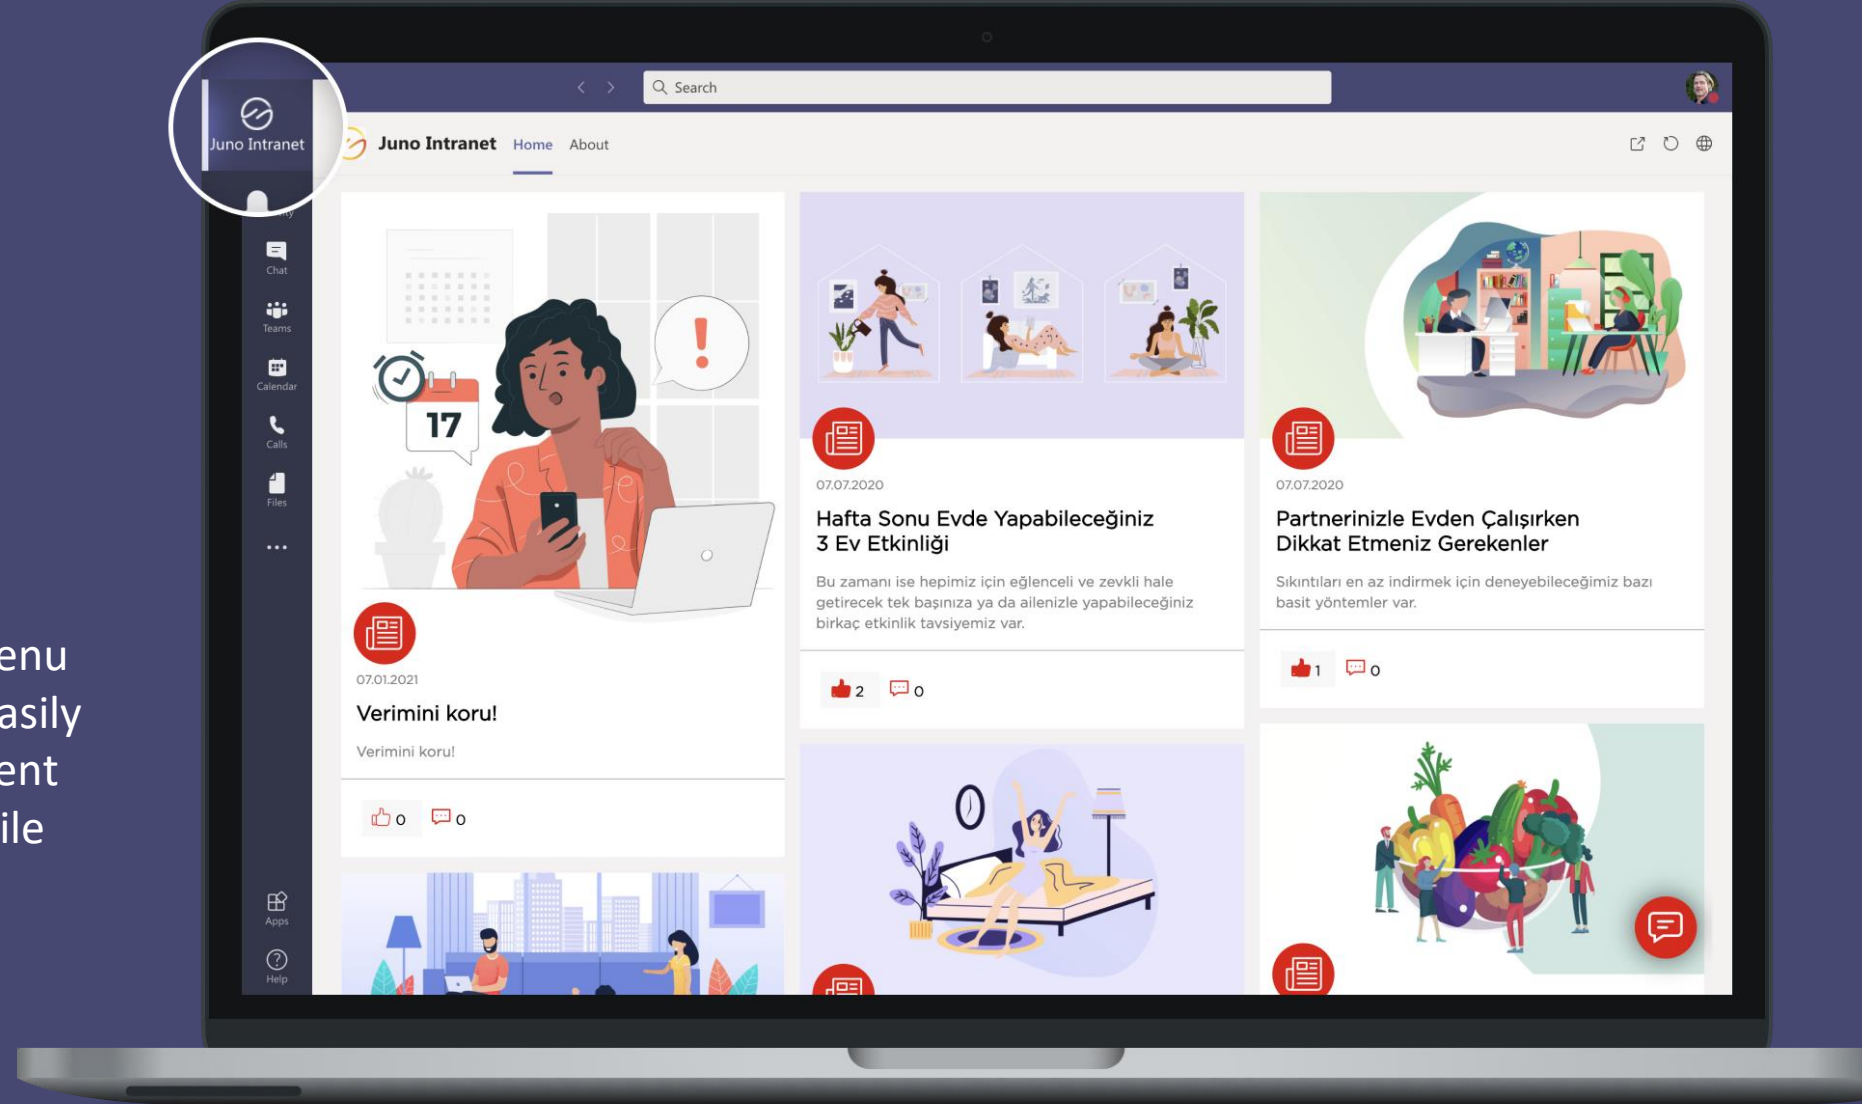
enu
asily
ent
ile

Search

Juno Intranet

Chat
Teams
Calendar
Calls
Files
...
Apps
Help

Juno Intranet Home About

17

07.01.2021
Verimini koru!
Verimini koru!
0 0

07.07.2020
Hafta Sonu Evde Yapabileceğiniz 3 Ev Etkinliği
Bu zamanı ise hepimiz için eğlenceli ve zevkli hale getirecek tek başınıza ya da ailenizle yapabileceğiniz birkaç etkinlik tavsiyemiz var.
2 0

07.07.2020
Partnerinizle Evden Çalışırken Dikkat Etmeniz Gerekenler
Sıkıntıları en az indirmek için deneyebileceğimiz bazı basit yöntemler var.
1 0